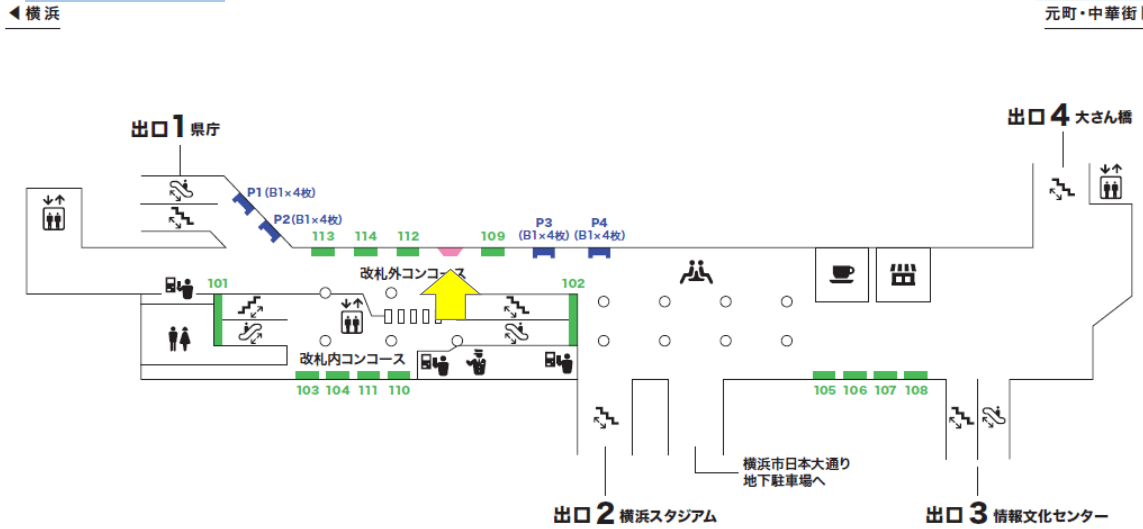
◀ 横浜

元町・中華街

出口 1 県庁

出口 4 大さん橋

P1 (B1×4枚)

P2 (B1×4枚)

113 114 112 109

P3 (B1×4枚)

P4 (B1×4枚)

改札外コンコース

101

102

改札内コンコース

103 104 111 110

105 106 107 108

横浜市日本大通り地下駐車場へ

出口 2 横浜スタジアム

出口 3 情報文化センター